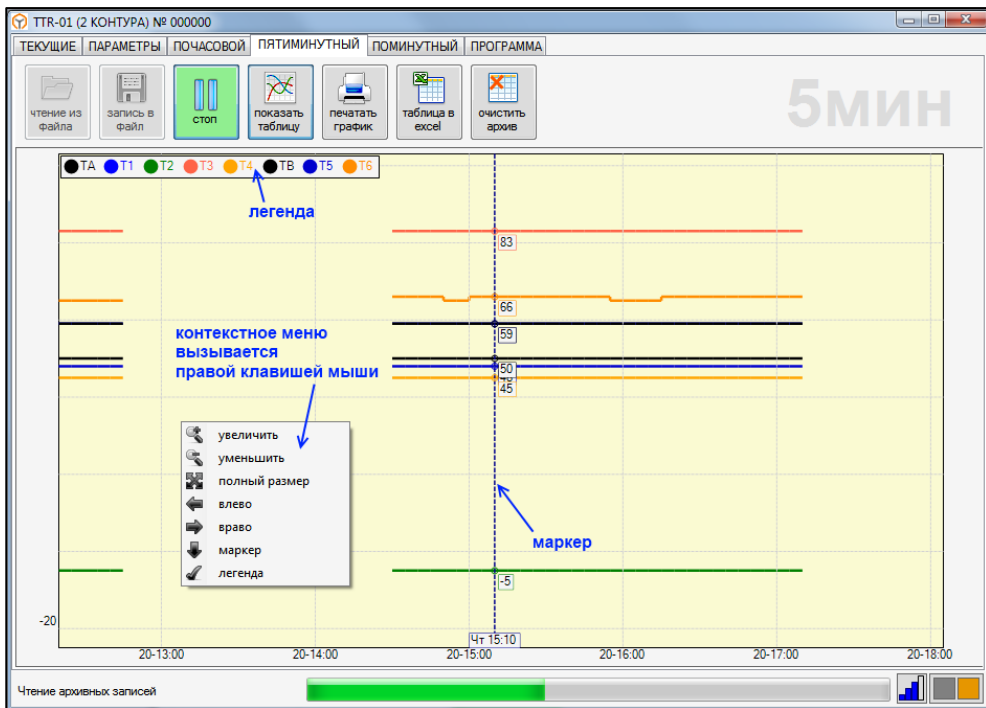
TTR-01 (2 КОНТУРА) № 000000

ТЕКУЩИЕ ПАРАМЕТРЫ ПОЧАСОВОЙ ПЯТИМИНУТНЫЙ ПОМИНУТНЫЙ ПРОГРАММА

чтение из файла
запись в файл
стоп
показать таблицу
печатать график
таблица в excel
очистить архив

5мин

TA T1 T2 T3 T4 TB T5 T6

легенда

83

66

контекстное меню вызывается правой клавишей мыши

59

50

45

увеличить
уменьшить
полный размер
влево
вправо
маркер
легенда

маркер

-5

-20

Чт 15:10

20-13:00 20-14:00 20-15:00 20-16:00 20-17:00 20-18:00

Чтение архивных записей